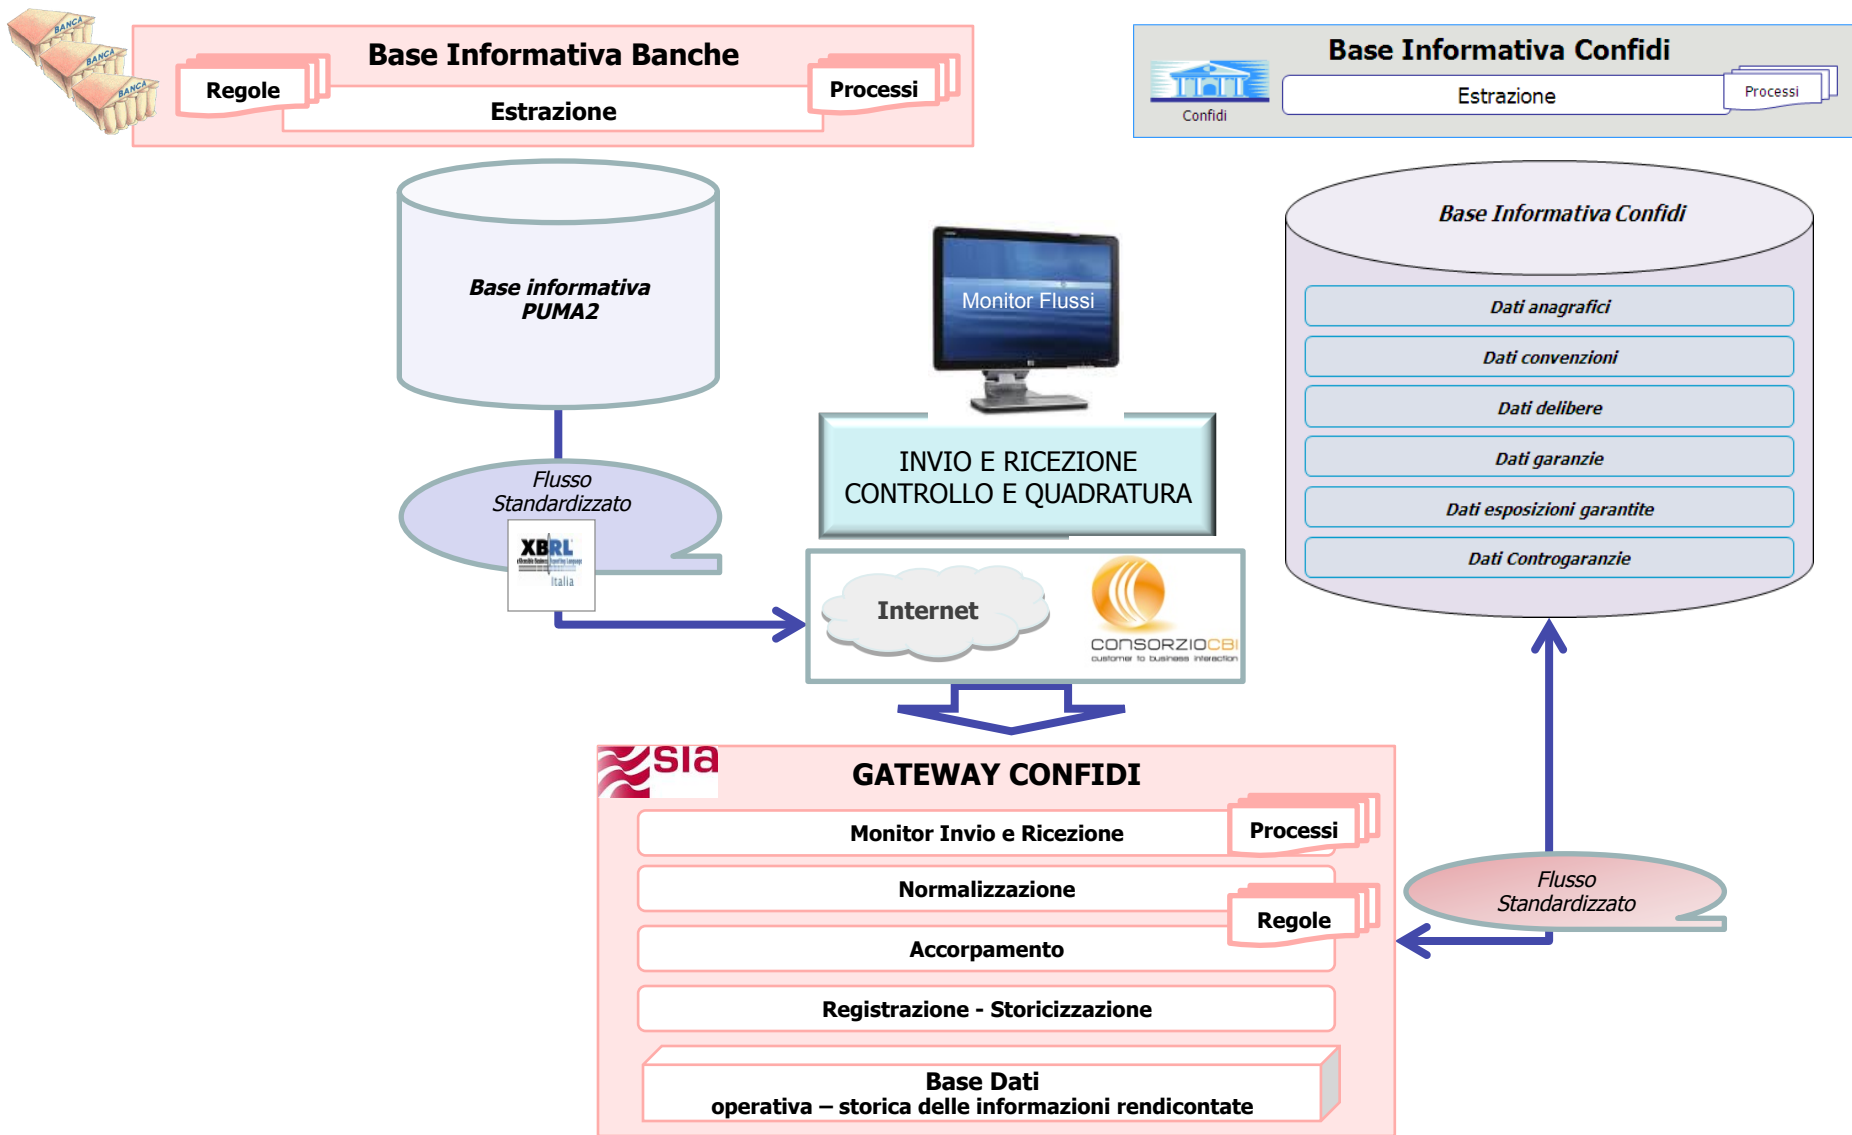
BANCA
BANCA
BANCA

Base Informativa Banche
Regole
Processi
Estrazione

Base Informativa Confidi
Confidi
Estrazione
Processi

Base informativa PUMA2

Flusso Standardizzato
XBRL
Italia

Monitor Flussi

INVIO E RICEZIONE
CONTROLLO E QUADRATURA

Internet
CONSORZIOCBI
customer to business interaction

Base Informativa Confidi
Dati anagrafici
Dati convenzioni
Dati delibere
Dati garanzie
Dati esposizioni garantite
Dati Controgaranzie

sia
GATEWAY CONFIDI
Monitor Invio e Ricezione
Processi
Normalizzazione
Regole
Accorpamento
Registrazione - Storicizzazione
Base Dati
operativa – storica delle informazioni rendicontate

Flusso Standardizzato